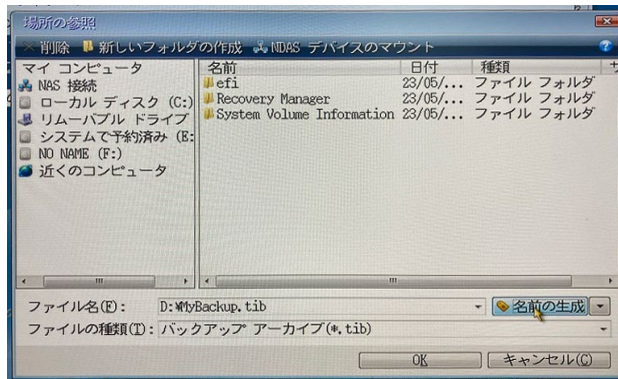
場所の参照

削除 新しいフォルダの作成 NDAS デバイスのマウント

マイ コンピュータ
NAS 接続
ローカル ディスク (C:)
リムーバブル ドライブ
システムで予約済み (E:
NO NAME (F:)
近くのコンピュータ

| 名前 | 日付 | 種類 |
|---|---|---|
| efi | 23/05/... | ファイル フォルダ |
| Recovery Manager | 23/05/... | ファイル フォルダ |
| System Volume Information | 23/05/... | ファイル フォルダ |

ファイル名(F): D:¥MyBackup.tib
名前の生成
ファイルの種類(T): バックアップ アーカイブ(*.tib)

OK キャンセル(C)